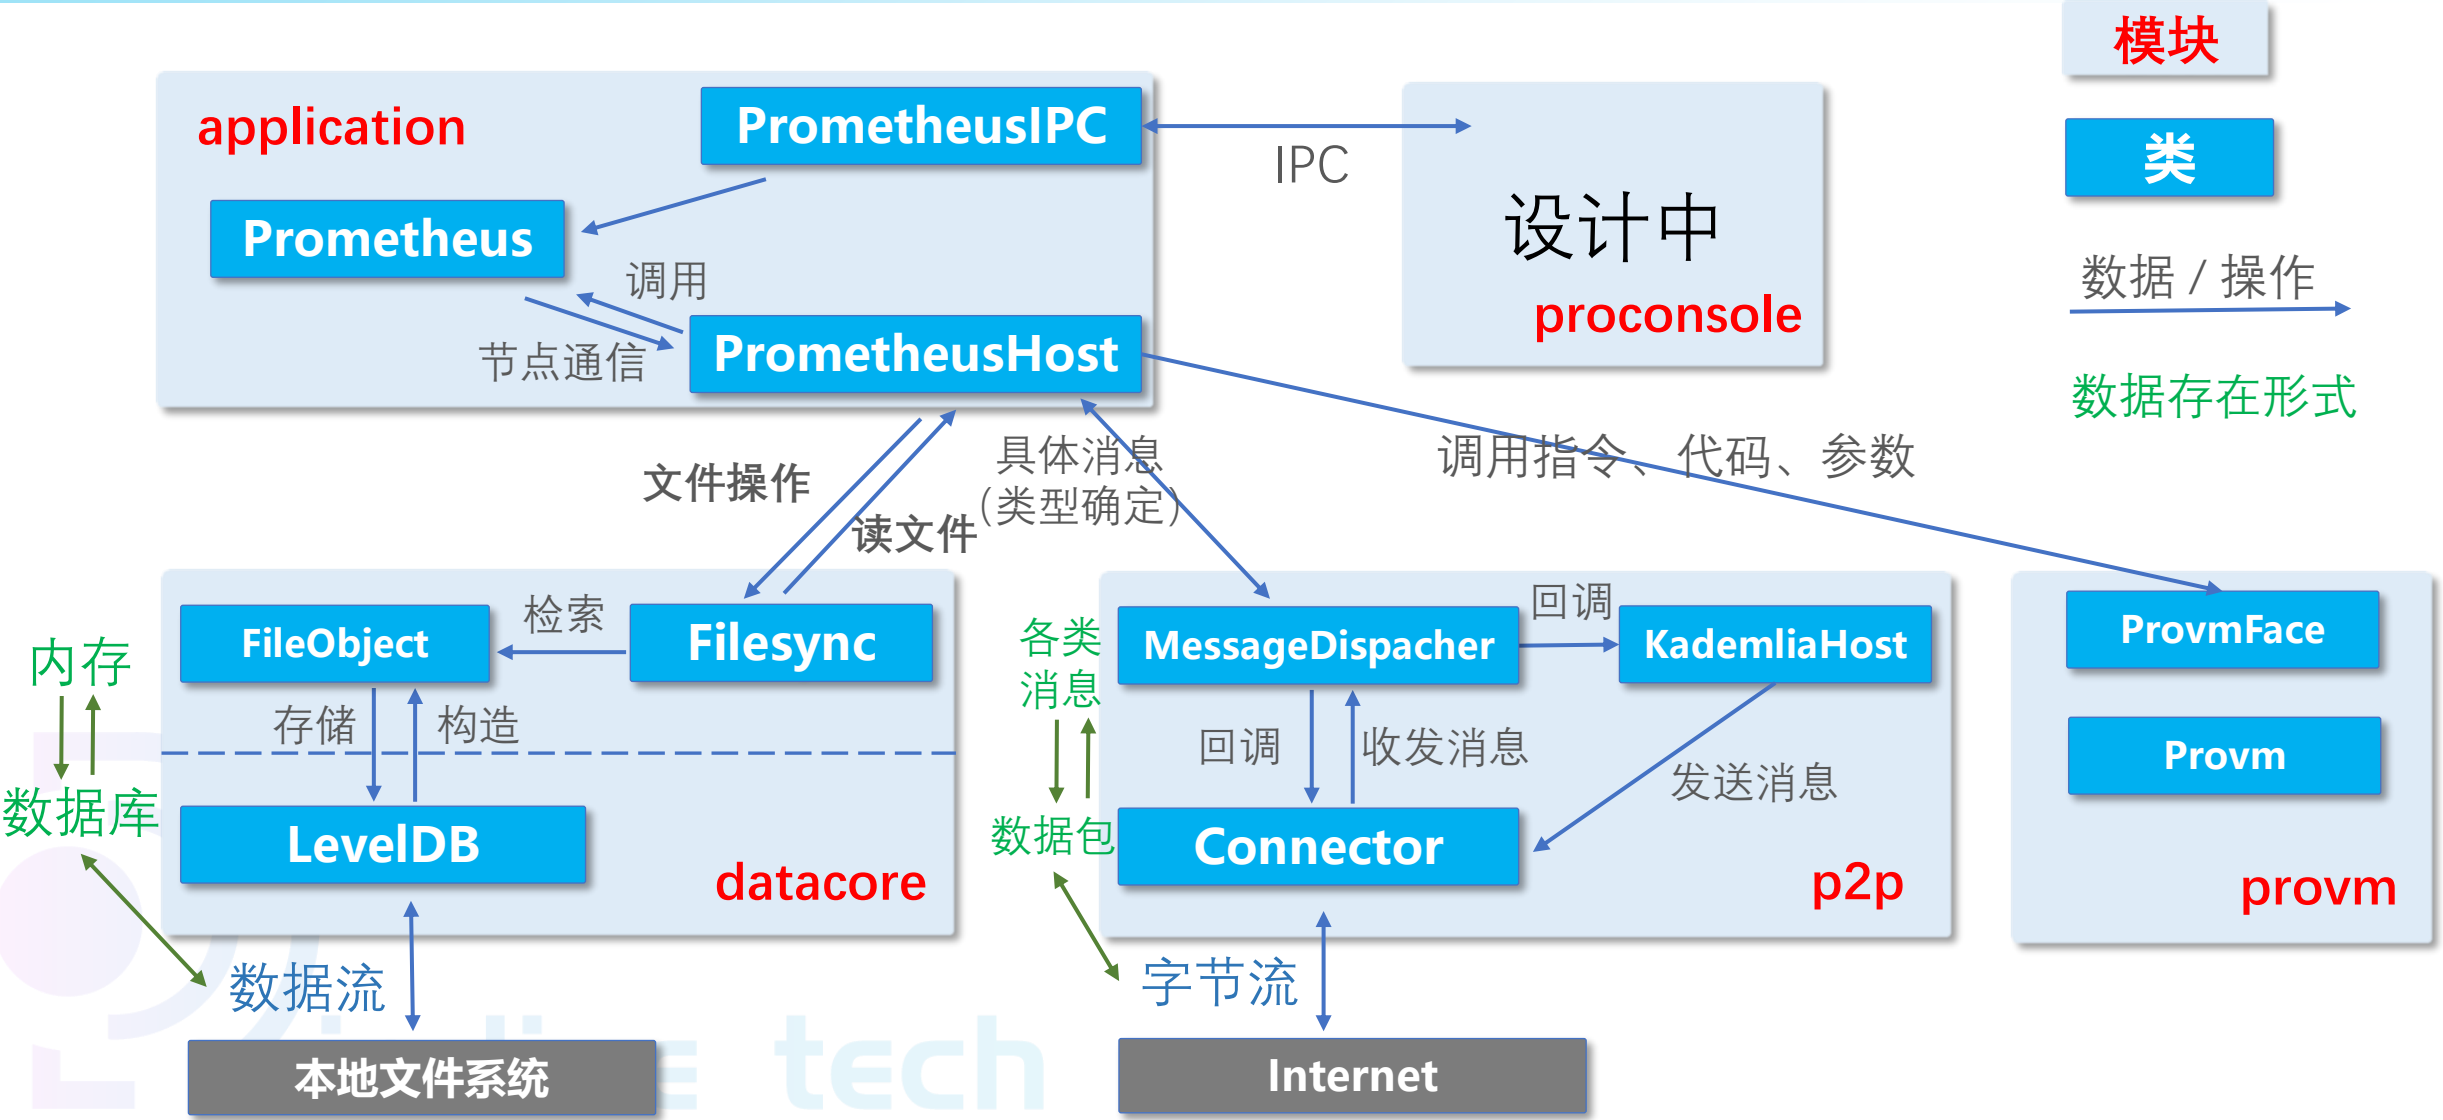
application

PrometheusIPC

Prometheus

调用

节点通信

PrometheusHost

IPC

设计中

proconsole

模块

类

数据 / 操作

数据存在形式

文件操作

读文件

具体消息
(类型确定)

调用指令、代码、参数

检索

FileObject

Filesync

存储

构造

LevelDB

datacore

内存

数据库

数据流

本地文件系统

各类
消息

数据包

MessageDispacher

回调

KademliaHost

回调

收发消息

发送消息

Connector

p2p

字节流

Internet

ProvmFace

Provm

provm

tech